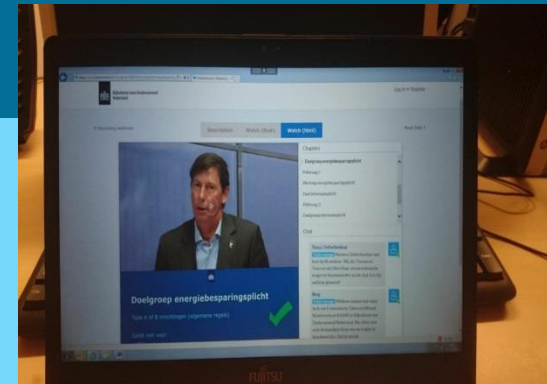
Rijksdienst voor Ondernemend Nederland

Log in or Register

Description

Watch (live)

Watch (html)

Chapters

Doelgroep energiebesparingsplicht

Peiling 1

Doelgroep energiebesparingsplicht

Peiling 2

Chat

Doelgroep energiebesparingsplicht

Toon 4 of 8 inrichtingen (algemene regels)

FUJITSU